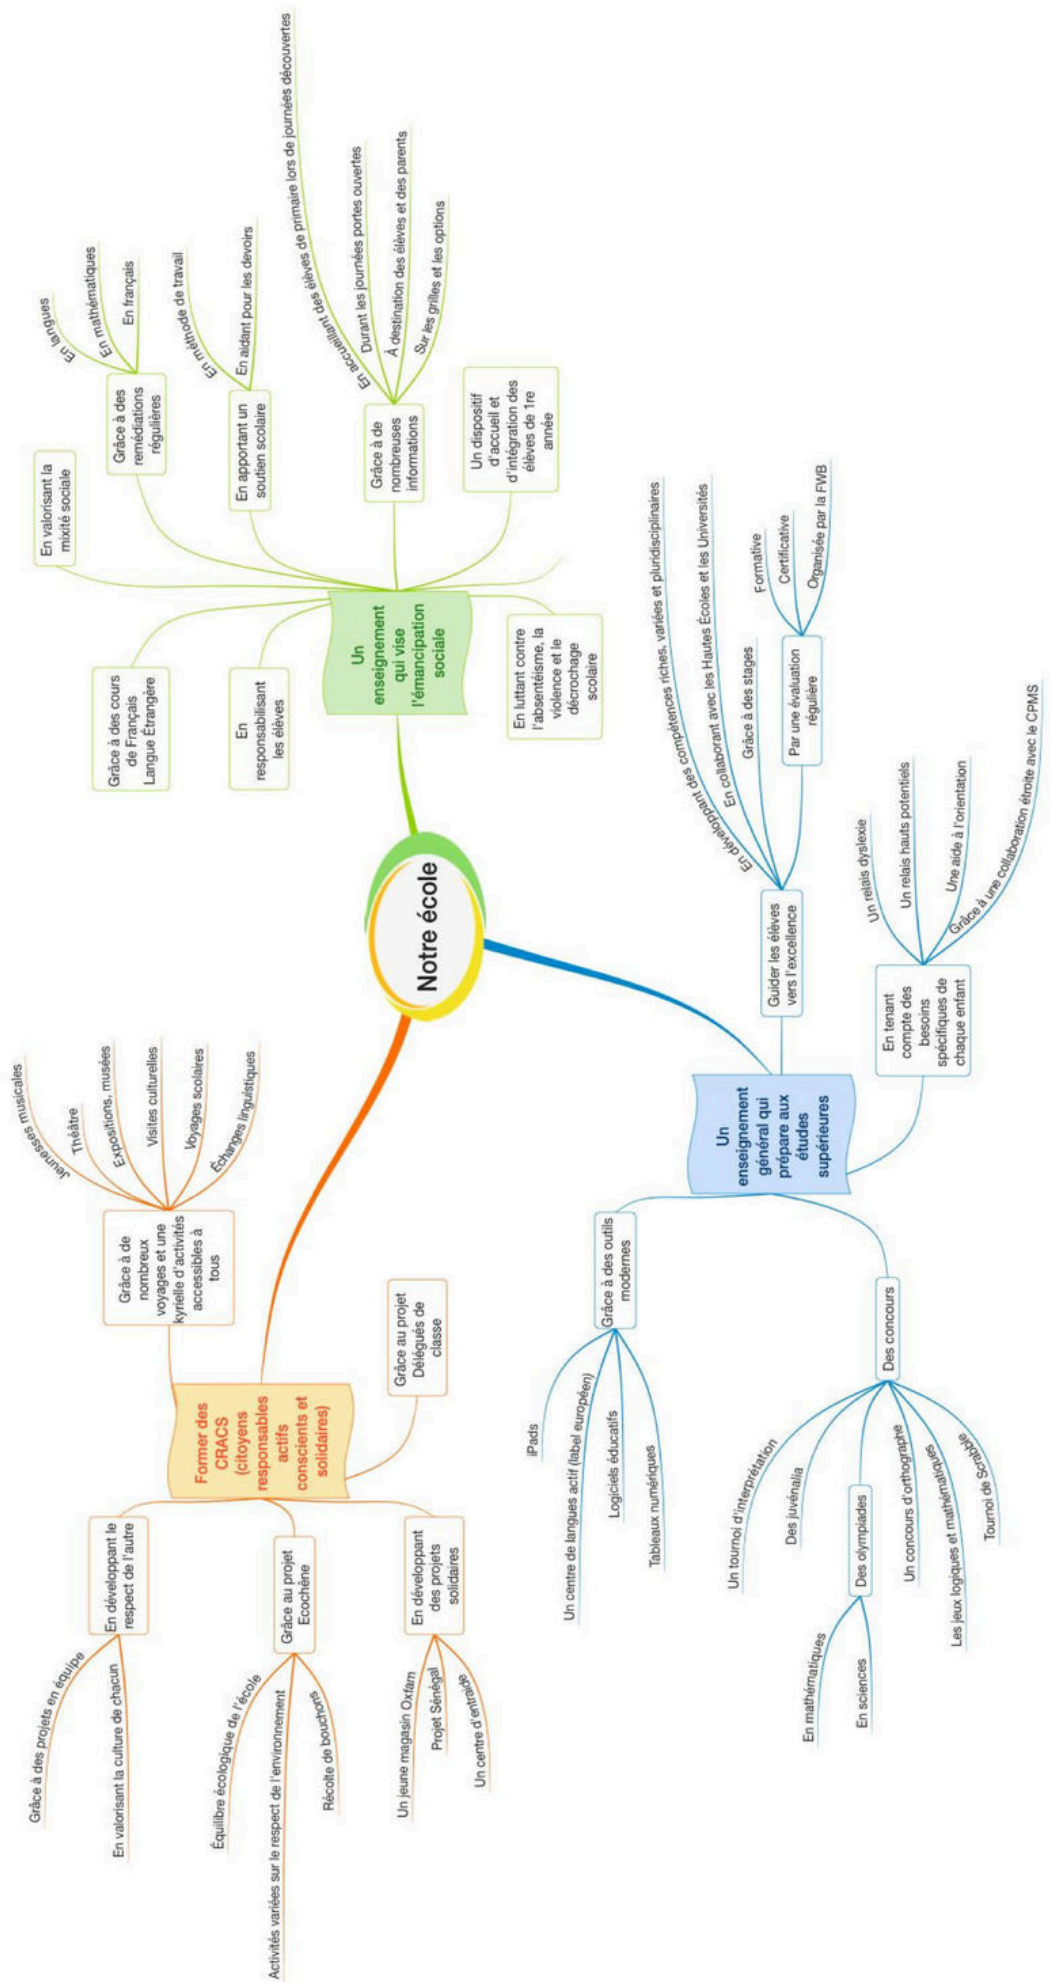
Notre école

Un enseignement qui vise l'émancipation sociale

Grâce à des cours de Français Langue Étrangère

En responsabilisant les élèves

En luttant contre l'absentéisme, la violence et le décrochage scolaire

En valorisant la mixité sociale

Grâce à des remédiations régulières
En langues
En mathématiques
En français

En apportant un soutien scolaire
En méthode de travail
En aidant pour les devoirs

Grâce à de nombreuses informations
En accueillant des élèves de primaire lors de journées découvertes
Durant les journées portes ouvertes
À destination des élèves et des parents
Sur les grilles et les options

Un dispositif d'accueil et d'intégration des élèves de 1re année

Un enseignement général qui prépare aux études supérieures

Guider les élèves vers l'excellence
En développant des compétences riches, variées et pluridisciplinaires
En collaborant avec les Hautes Écoles et les Universités
Grâce à des stages
Par une évaluation régulière
Formative
Certificative
Organisée par la FWB

En tenant compte des besoins spécifiques de chaque enfant
Un relais dyslexie
Un relais hauts potentiels
Une aide à l'orientation
Grâce à une collaboration étroite avec le CPMS

Grâce à des outils modernes
iPads
Un centre de langues actif (label européen)
Logiciels éducatifs
Tableaux numériques

Des concours
Un tournoi d'interprétation
Des juvénalia
Des olympiades
En mathématiques
En sciences
Un concours d'orthographe
Les jeux logiques et mathématiques
Tournoi de Scrabble

Former des CRACS (citoyens responsables actifs conscients et solidaires)

Grâce à de nombreux voyages et une kyrielle d'activités accessibles à tous
Jeunesses musicales
Théâtre
Expositions, musées
Visites culturelles
Voyages scolaires
Échanges linguistiques

Grâce au projet Délégués de classe

En développant le respect de l'autre
Grâce à des projets en équipe
En valorisant la culture de chacun

Grâce au projet Ecochène
Équilibre écologique de l'école
Activités variées sur le respect de l'environnement
Récolte de bouchons

En développant des projets solidaires
Un jeune magasin Oxfam
Projet Sénégal
Un centre d'entraide